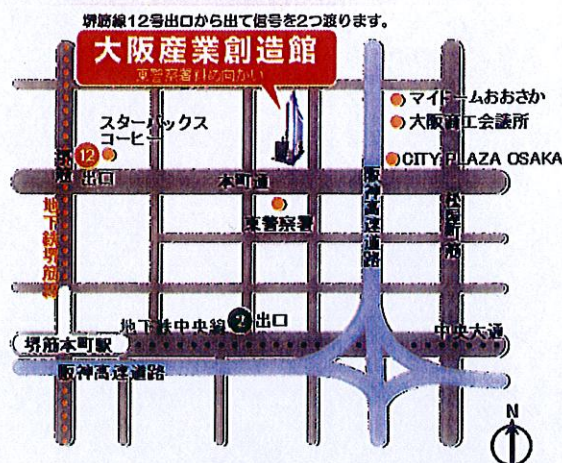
堺筋線12号出口から出て信号を2つ渡ります。

大阪産業創造館

東警察署(の向かい)

スターバックスコーヒー

マイドームおおさか

大阪商工会議所

CITY PLAZA OSAKA

堺筋

12

出口

本町通

東警察署

阪神高速道路

松屋町筋

地下鉄堺筋線

2

出口

地下鉄中央線

中央大通

堺筋本町駅

阪神高速道路

N